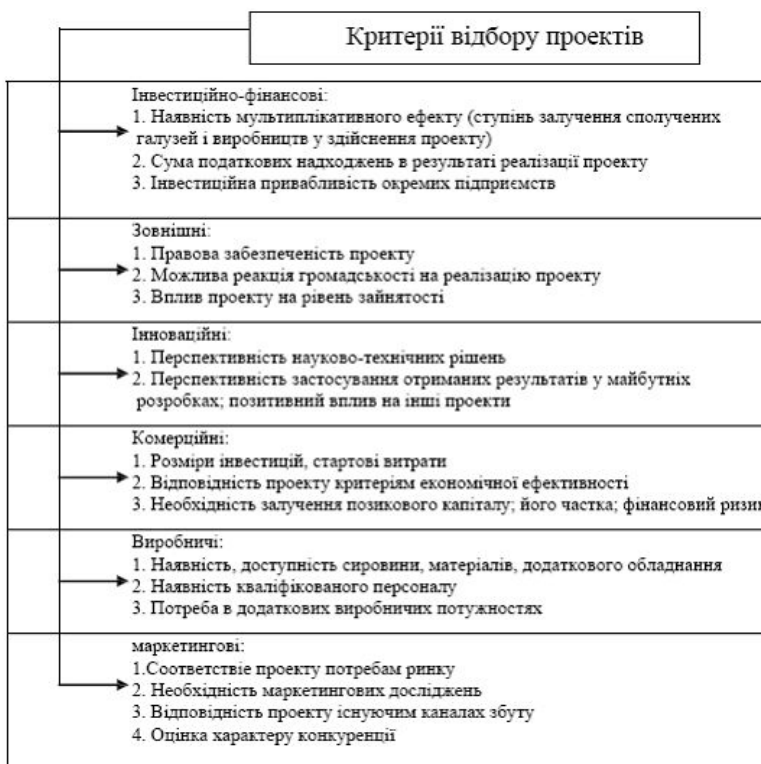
Критерії відбору проектів

Інвестиційно-фінансові:
1. Наявність мультиплікативного ефекту (ступінь залучення сполучених галузей і виробництв у здійснення проекту)
2. Сума податкових надходжень в результаті реалізації проекту
3. Інвестиційна привабливість окремих підприємств

Зовнішні:
1. Правова забезпеченість проекту
2. Можлива реакція громадськості на реалізацію проекту
3. Вплив проекту на рівень зайнятості

Інноваційні:
1. Перспективність науково-технічних рішень
2. Перспективність застосування отриманих результатів у майбутніх розробках; позитивний вплив на інші проекти

Комерційні:
1. Розміри інвестицій, стартові витрати
2. Відповідність проекту критеріям економічної ефективності
3. Необхідність залучення позикового капіталу; його частка; фінансовий ризи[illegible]

Виробничі:
1. Наявність, доступність сировини, матеріалів, додаткового обладнання
2. Наявність кваліфікованого персоналу
3. Потреба в додаткових виробничих потужностях

маркетингові:
1.Соответствие проекту потребам ринку
2. Необхідність маркетингових досліджень
3. Відповідність проекту існуючим каналах збуту
4. Оцінка характеру конкуренції